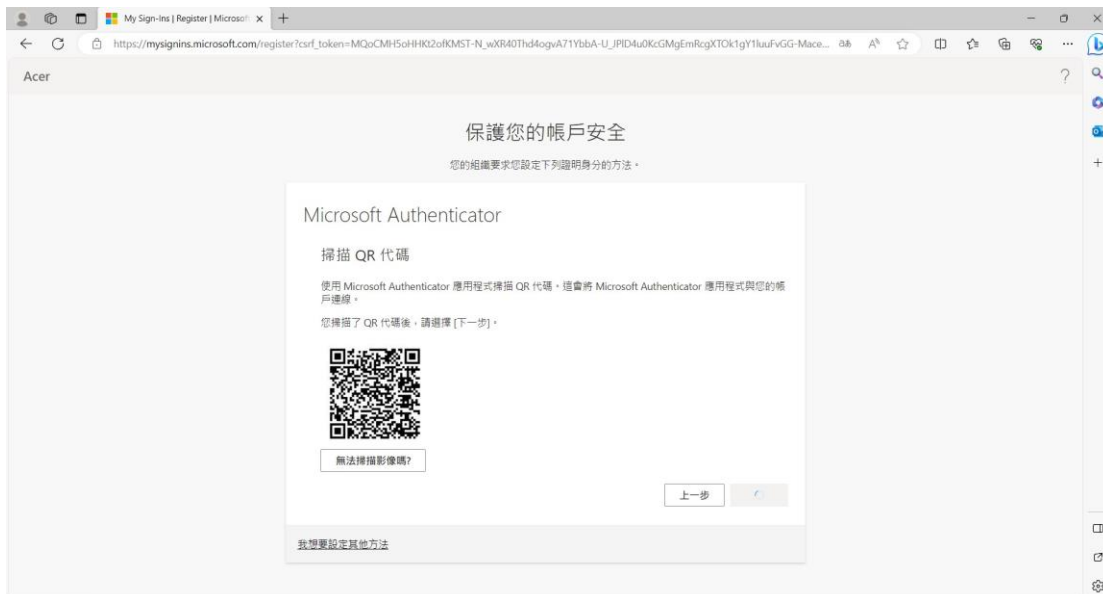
My Sign-Ins | Register | Microsof

https://mysignins.microsoft.com/register?csrf_token=MQoCMH5oHHKt2ofKMST-N_wXR40Thd4ogvA71YbbA-U_JPID4u0KcGMgEmRcgXTOk1gY1luuFvGG-Mace...

Acer

?

保護您的帳戶安全

您的組織要求您設定下列證明身分的方法。

Microsoft Authenticator

掃描 QR 代碼

使用 Microsoft Authenticator 應用程式掃描 QR 代碼。這會將 Microsoft Authenticator 應用程式與您的帳戶連線。

您掃描了 QR 代碼後，請選擇 [下一步]。

無法掃描影像嗎?

上一步

我想要設定其他方法